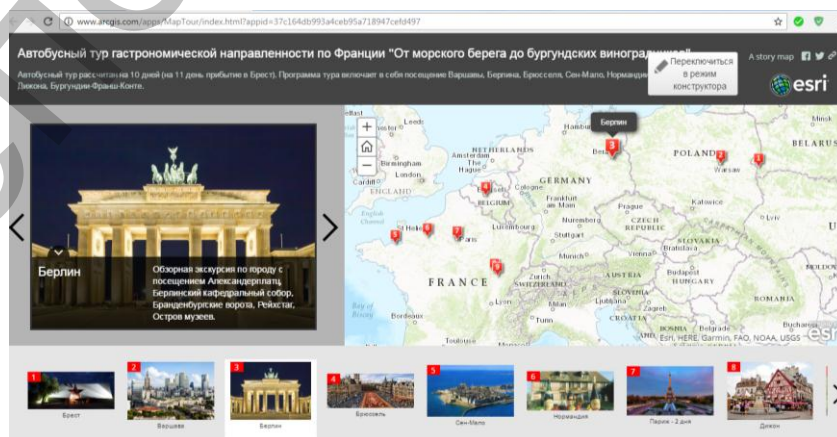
www.arcgis.com/apps/MapTour/index.html?appid=37c164db993a4ceb95a718947cefd497

Автобусный тур гастрономической направленности по Франции "От морского берега до бургундских виногра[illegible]

Автобусный тур рассчитан на 10 дней (на 11 день прибытие в Брест). Программа тура включает в себя посещение Варшавы, Берлина, Брюсселя, Сен-Мало, Норманди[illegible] Дижона, Бургундии-Франш-Конте.

Переключиться в режим конструктора

A story map

esri

Берлин

Обзорная экскурсия по городу с посещением Александерплатц, Берлинский кафедральный собор, Бранденбургские ворота, Рейхстаг, Остров музеев.

Берлин

Leeds
NETHERLANDS
Hamburg
Amsterdam
Birmingham
London
The Hague
Cardiff
ENGLAND
GERMANY
Cologne
BELGIUM
Frankfurt am Main
Prague
Luxembourg
Nuremberg
CZECH REPUBLIC
Stuttgart
Paris
Le Havre
POLAND
Warsaw
BELARUS
Katowice
SLOVAKIA
Munich
Vienna
AUSTRIA
Budapest
HUNGARY
FRANCE
SWITZERLAND
SLOVENIA
CROATIA
Zagreb
Belgrade
SERBIA
ROMANIA
Bucharest
Bordeaux
Bay of Biscay
English Channel
Turin
Toulouse
Esri, HERE, Garmin, FAO, NOAA, USGS

1 Брест
2 Варшава
3 Берлин
4 Брюссель
5 Сен-Мало
6 Нормандия
7 Париж - 2 дня
8 Дижон